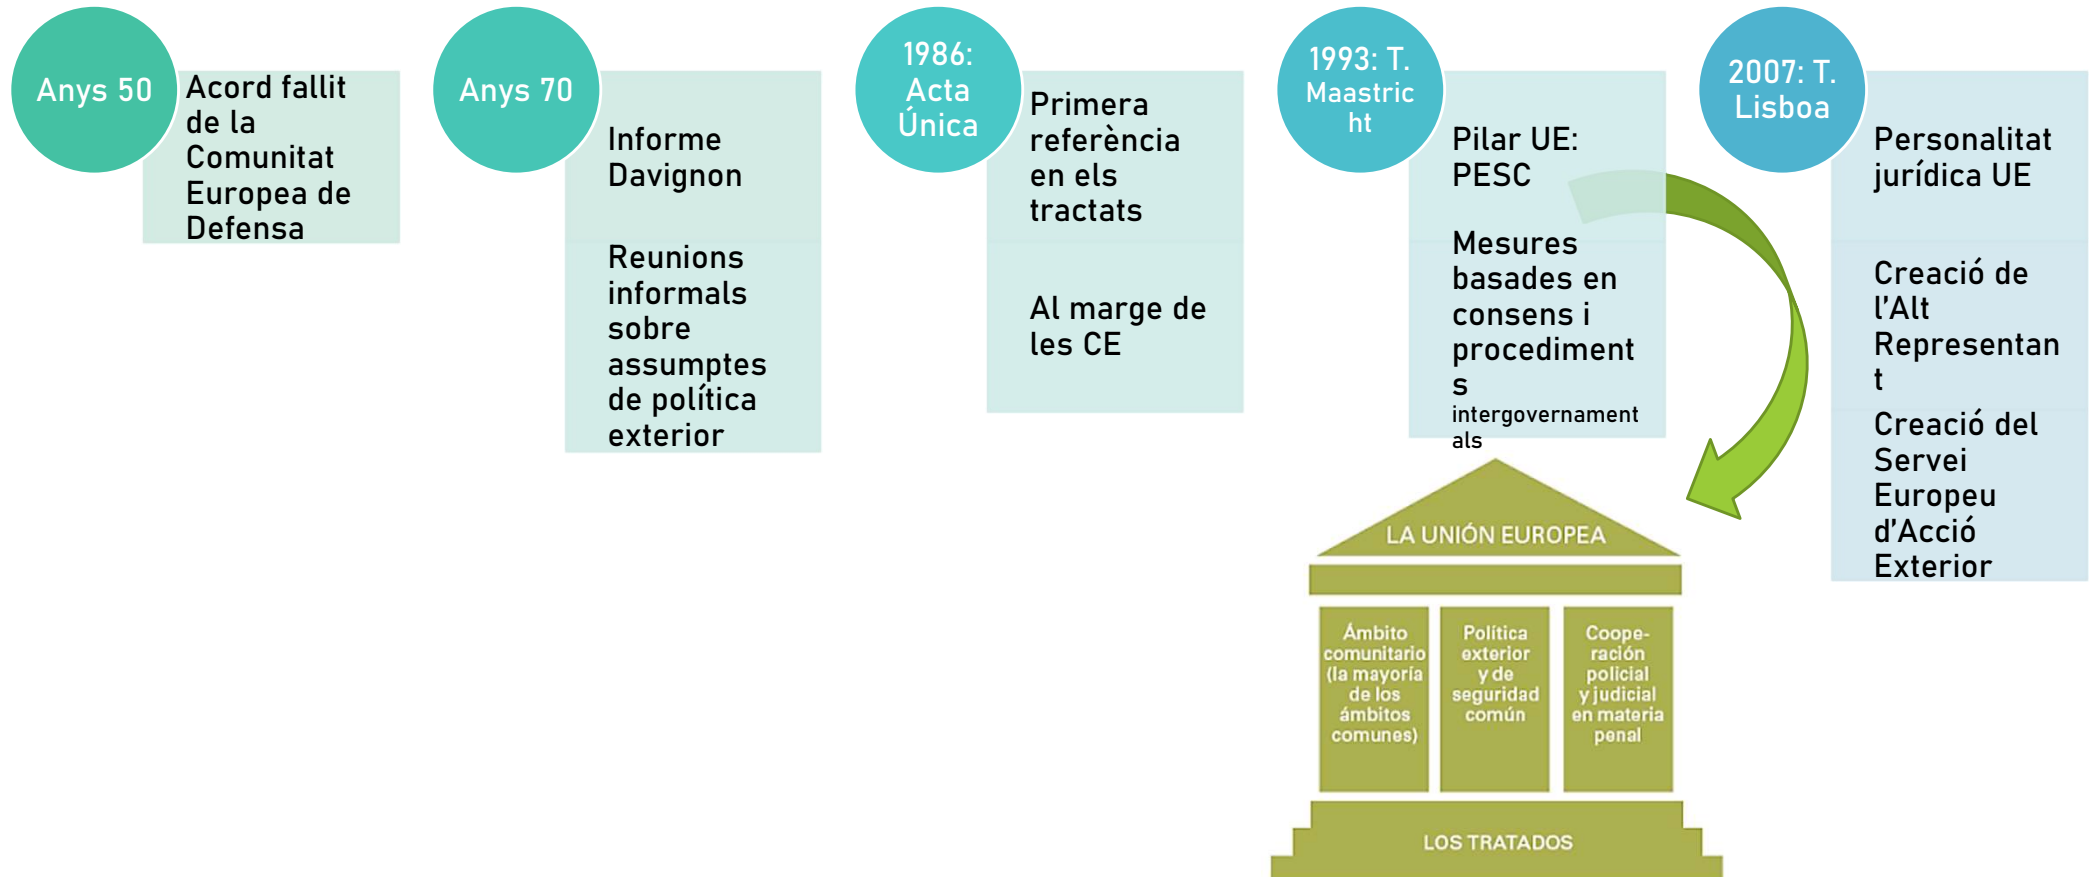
Anys 50

Acord fallit de la Comunitat Europea de Defensa

Anys 70

Informe Davignon

Reunions informals sobre assumptes de política exterior

1986: Acta Única

Primera referència en els tractats

Al marge de les CE

1993: T. Maastricht

Pilar UE: PESC

Mesures basades en consens i procediments intergovernamentals

LA UNIÓN EUROPEA

Ámbito comunitario (la mayoría de los ámbitos comunes)

Política exterior y de seguridad común

Cooperación policial y judicial en materia penal

LOS TRATADOS

2007: T. Lisboa

Personalitat jurídica UE

Creació de l'Alt Representant

Creació del Servei Europeu d'Acció Exterior